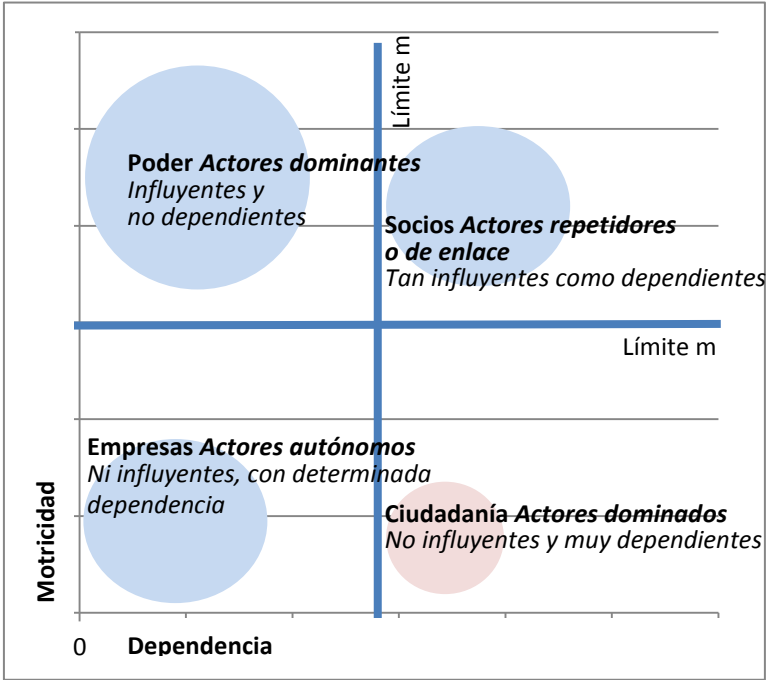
Límite m

Poder *Actores dominantes*
*Influyentes y no dependientes*

Socios *Actores repetidores o de enlace*
*Tan influyentes como dependientes*

Límite m

Empresas *Actores autónomos*
*Ni influyentes, con determinada dependencia*

Ciudadanía *Actores dominados*
*No influyentes y muy dependientes*

Motricidad

0 Dependencia